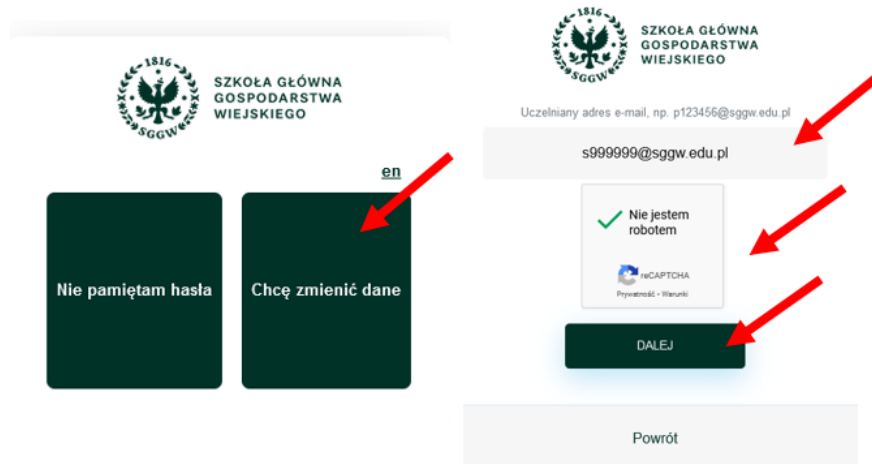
1816
SGGW
SZKOŁA GŁÓWNA GOSPODARSTWA WIEJSKIEGO

en

Nie pamiętam hasła

Chcę zmienić dane

1816
SGGW
SZKOŁA GŁÓWNA GOSPODARSTWA WIEJSKIEGO

Uczelniany adres e-mail, np. p123456@sggw.edu.pl

s999999@sggw.edu.pl

Nie jestem robotem

reCAPTCHA
Prywatność - Warunki

DALEJ

Powrót